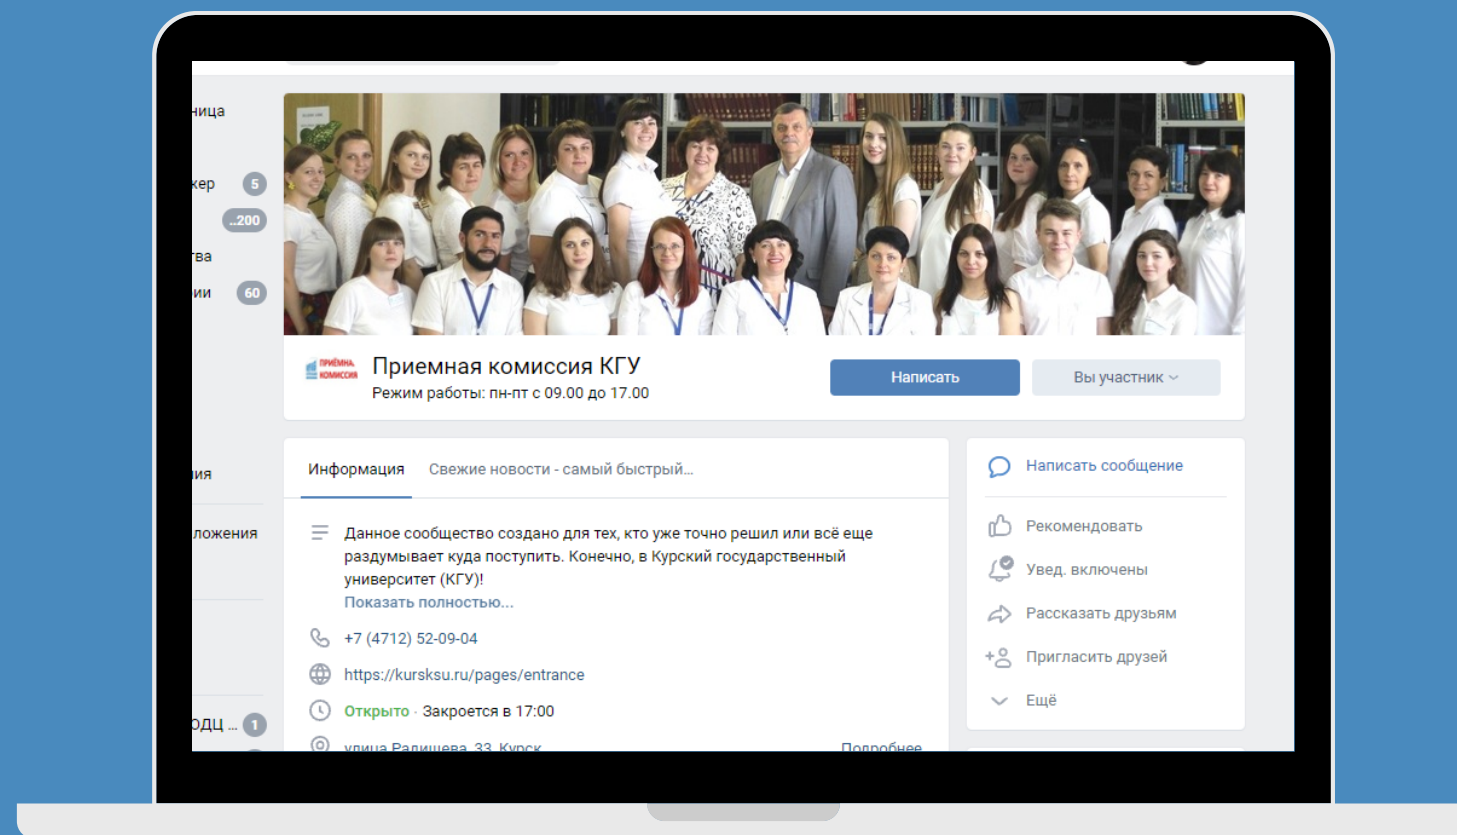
ница
кер 5
..200
тва
ии 60
ия
ложения
одц ... 1

Приемная комиссия КГУ
Режим работы: пн-пт с 09.00 до 17.00
Написать
Вы участник

Информация
Свежие новости - самый быстрый...

Данное сообщество создано для тех, кто уже точно решил или всё еще раздумывает куда поступить. Конечно, в Курский государственный университет (КГУ)!
Показать полностью...
+7 (4712) 52-09-04
https://kursksu.ru/pages/entrance
Открыто · Закроется в 17:00
улица Радищева, 33, Курск
Подробнее

Написать сообщение
Рекомендовать
Увед. включены
Рассказать друзьям
Пригласить друзей
Ещё